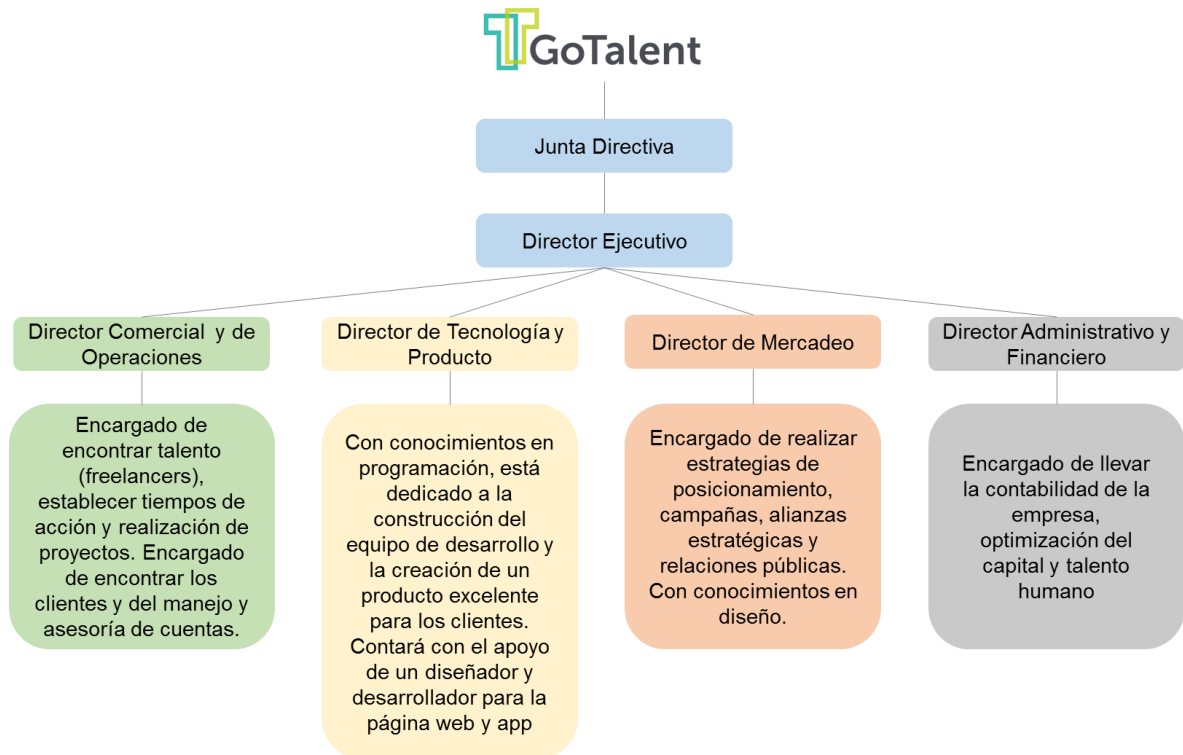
GoTalent

Junta Directiva

Director Ejecutivo

Director Comercial y de Operaciones

Encargado de encontrar talento (freelancers), establecer tiempos de acción y realización de proyectos. Encargado de encontrar los clientes y del manejo y asesoría de cuentas.

Director de Tecnología y Producto

Con conocimientos en programación, está dedicado a la construcción del equipo de desarrollo y la creación de un producto excelente para los clientes. Contará con el apoyo de un diseñador y desarrollador para la página web y app

Director de Mercadeo

Encargado de realizar estrategias de posicionamiento, campañas, alianzas estratégicas y relaciones públicas. Con conocimientos en diseño.

Director Administrativo y Financiero

Encargado de llevar la contabilidad de la empresa, optimización del capital y talento humano